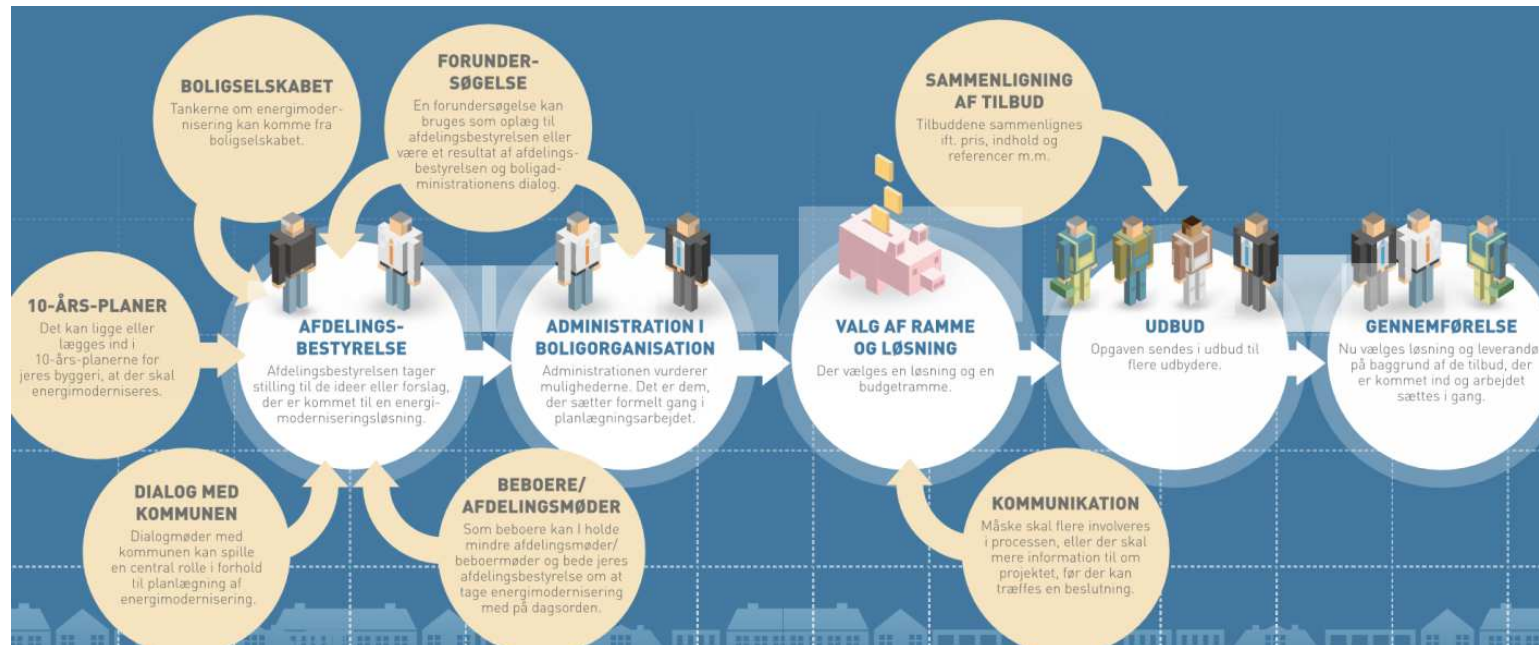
BOLIGSELSKABET
Tankerne om energimodernisering kan komme fra boligselskabet.

FORUNDERSØGELSE
En forundersøgelse kan bruges som oplæg til afdelingsbestyrelsen eller være et resultat af afdelingsbestyrelsen og boligadministrationens dialog.

SAMMENLIGNING AF TILBUD
Tilbuddene sammenlignes ift. pris, indhold og referencer m.m.

10-ÅRS-PLANER
Det kan ligge eller lægges ind i 10-års-planerne for jeres byggeri, at der skal energimoderniseres.

AFDELINGSBESTYRELSE
Afdelingsbestyrelsen tager stilling til de ideer eller forslag, der er kommet til en energimoderniseringsløsning.

ADMINISTRATION I BOLIGORGANISATION
Administrationen vurderer mulighederne. Det er dem, der sætter formelt gang i planlægningsarbejdet.

VALG AF RAMME OG LØSNING
Der vælges en løsning og en budgetramme.

UDBUD
Opgaven sendes i udbud til flere udbydere.

GENNEMFØRELSE
Nu vælges løsning og leverandø på baggrund af de tilbud, der er kommet ind og arbejdet sættes i gang.

DIALOG MED KOMMUNEN
Dialogmøder med kommunen kan spille en central rolle i forhold til planlægning af energimodernisering.

BEBOERE/ AFDELINGSMØDER
Som beboere kan I holde mindre afdelingsmøder/ beboermøder og bede jeres afdelingsbestyrelse om at tage energimodernisering med på dagsorden.

KOMMUNIKATION
Måske skal flere involveres i processen, eller der skal mere information til om projektet, før der kan træffes en beslutning.